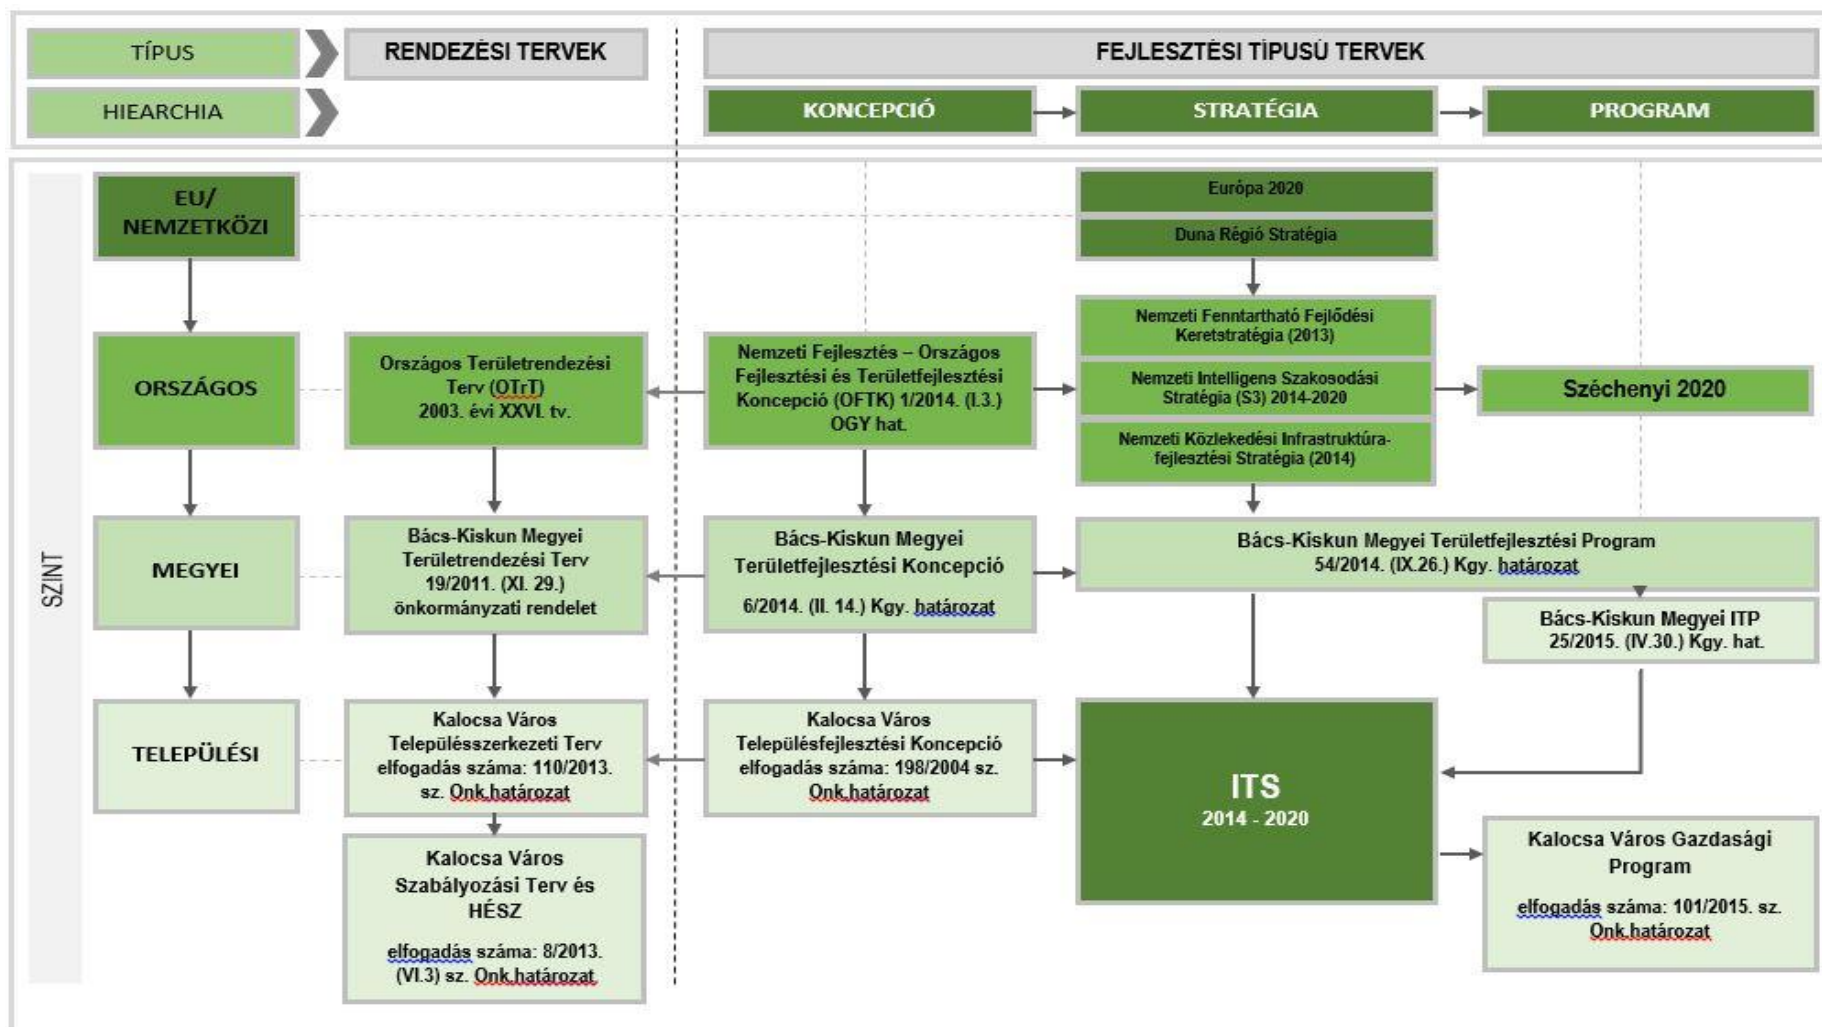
TÍPUS

RENDEZÉSI TERVEK

FEJLESZTÉSI TÍPUSÚ TERVEK

HIEARCHIA

KONCEPCIÓ

STRATÉGIA

PROGRAM

SZINT

EU/ NEMZETKÖZI

Európa 2020

Duna Régió Stratégia

ORSZÁGOS

Országos Területrendezési Terv (OTrT) 2003. évi XXVI. tv.

Nemzeti Fejlesztés – Országos Fejlesztési és Területfejlesztési Koncepció (OFTK) 1/2014. (I.3.) OGY hat.

Nemzeti Fenntartható Fejlődési Keretstratégia (2013)

Nemzeti Intelligens Szakosodási Stratégia (S3) 2014-2020

Nemzeti Közlekedési Infrastruktúra-fejlesztési Stratégia (2014)

Széchenyi 2020

MEGYEI

Bács-Kiskun Megyei Területrendezési Terv 19/2011. (XI. 29.) önkormányzati rendelet

Bács-Kiskun Megyei Területfejlesztési Koncepció 6/2014. (II. 14.) Kgy. határozat

Bács-Kiskun Megyei Területfejlesztési Program 54/2014. (IX.26.) Kgy. határozat

Bács-Kiskun Megyei ITP 25/2015. (IV.30.) Kgy. hat.

TELEPÜLÉSI

Kalocsa Város Településszerkezeti Terv elfogadás száma: 110/2013. sz. Onk.határozat

Kalocsa Város Településfejlesztési Koncepció elfogadás száma: 198/2004 sz. Onk.határozat

ITS 2014 - 2020

Kalocsa Város Szabályozási Terv és HÉSZ elfogadás száma: 8/2013. (VI.3) sz. Onk.határozat

Kalocsa Város Gazdasági Program elfogadás száma: 101/2015. sz. Onk.határozat